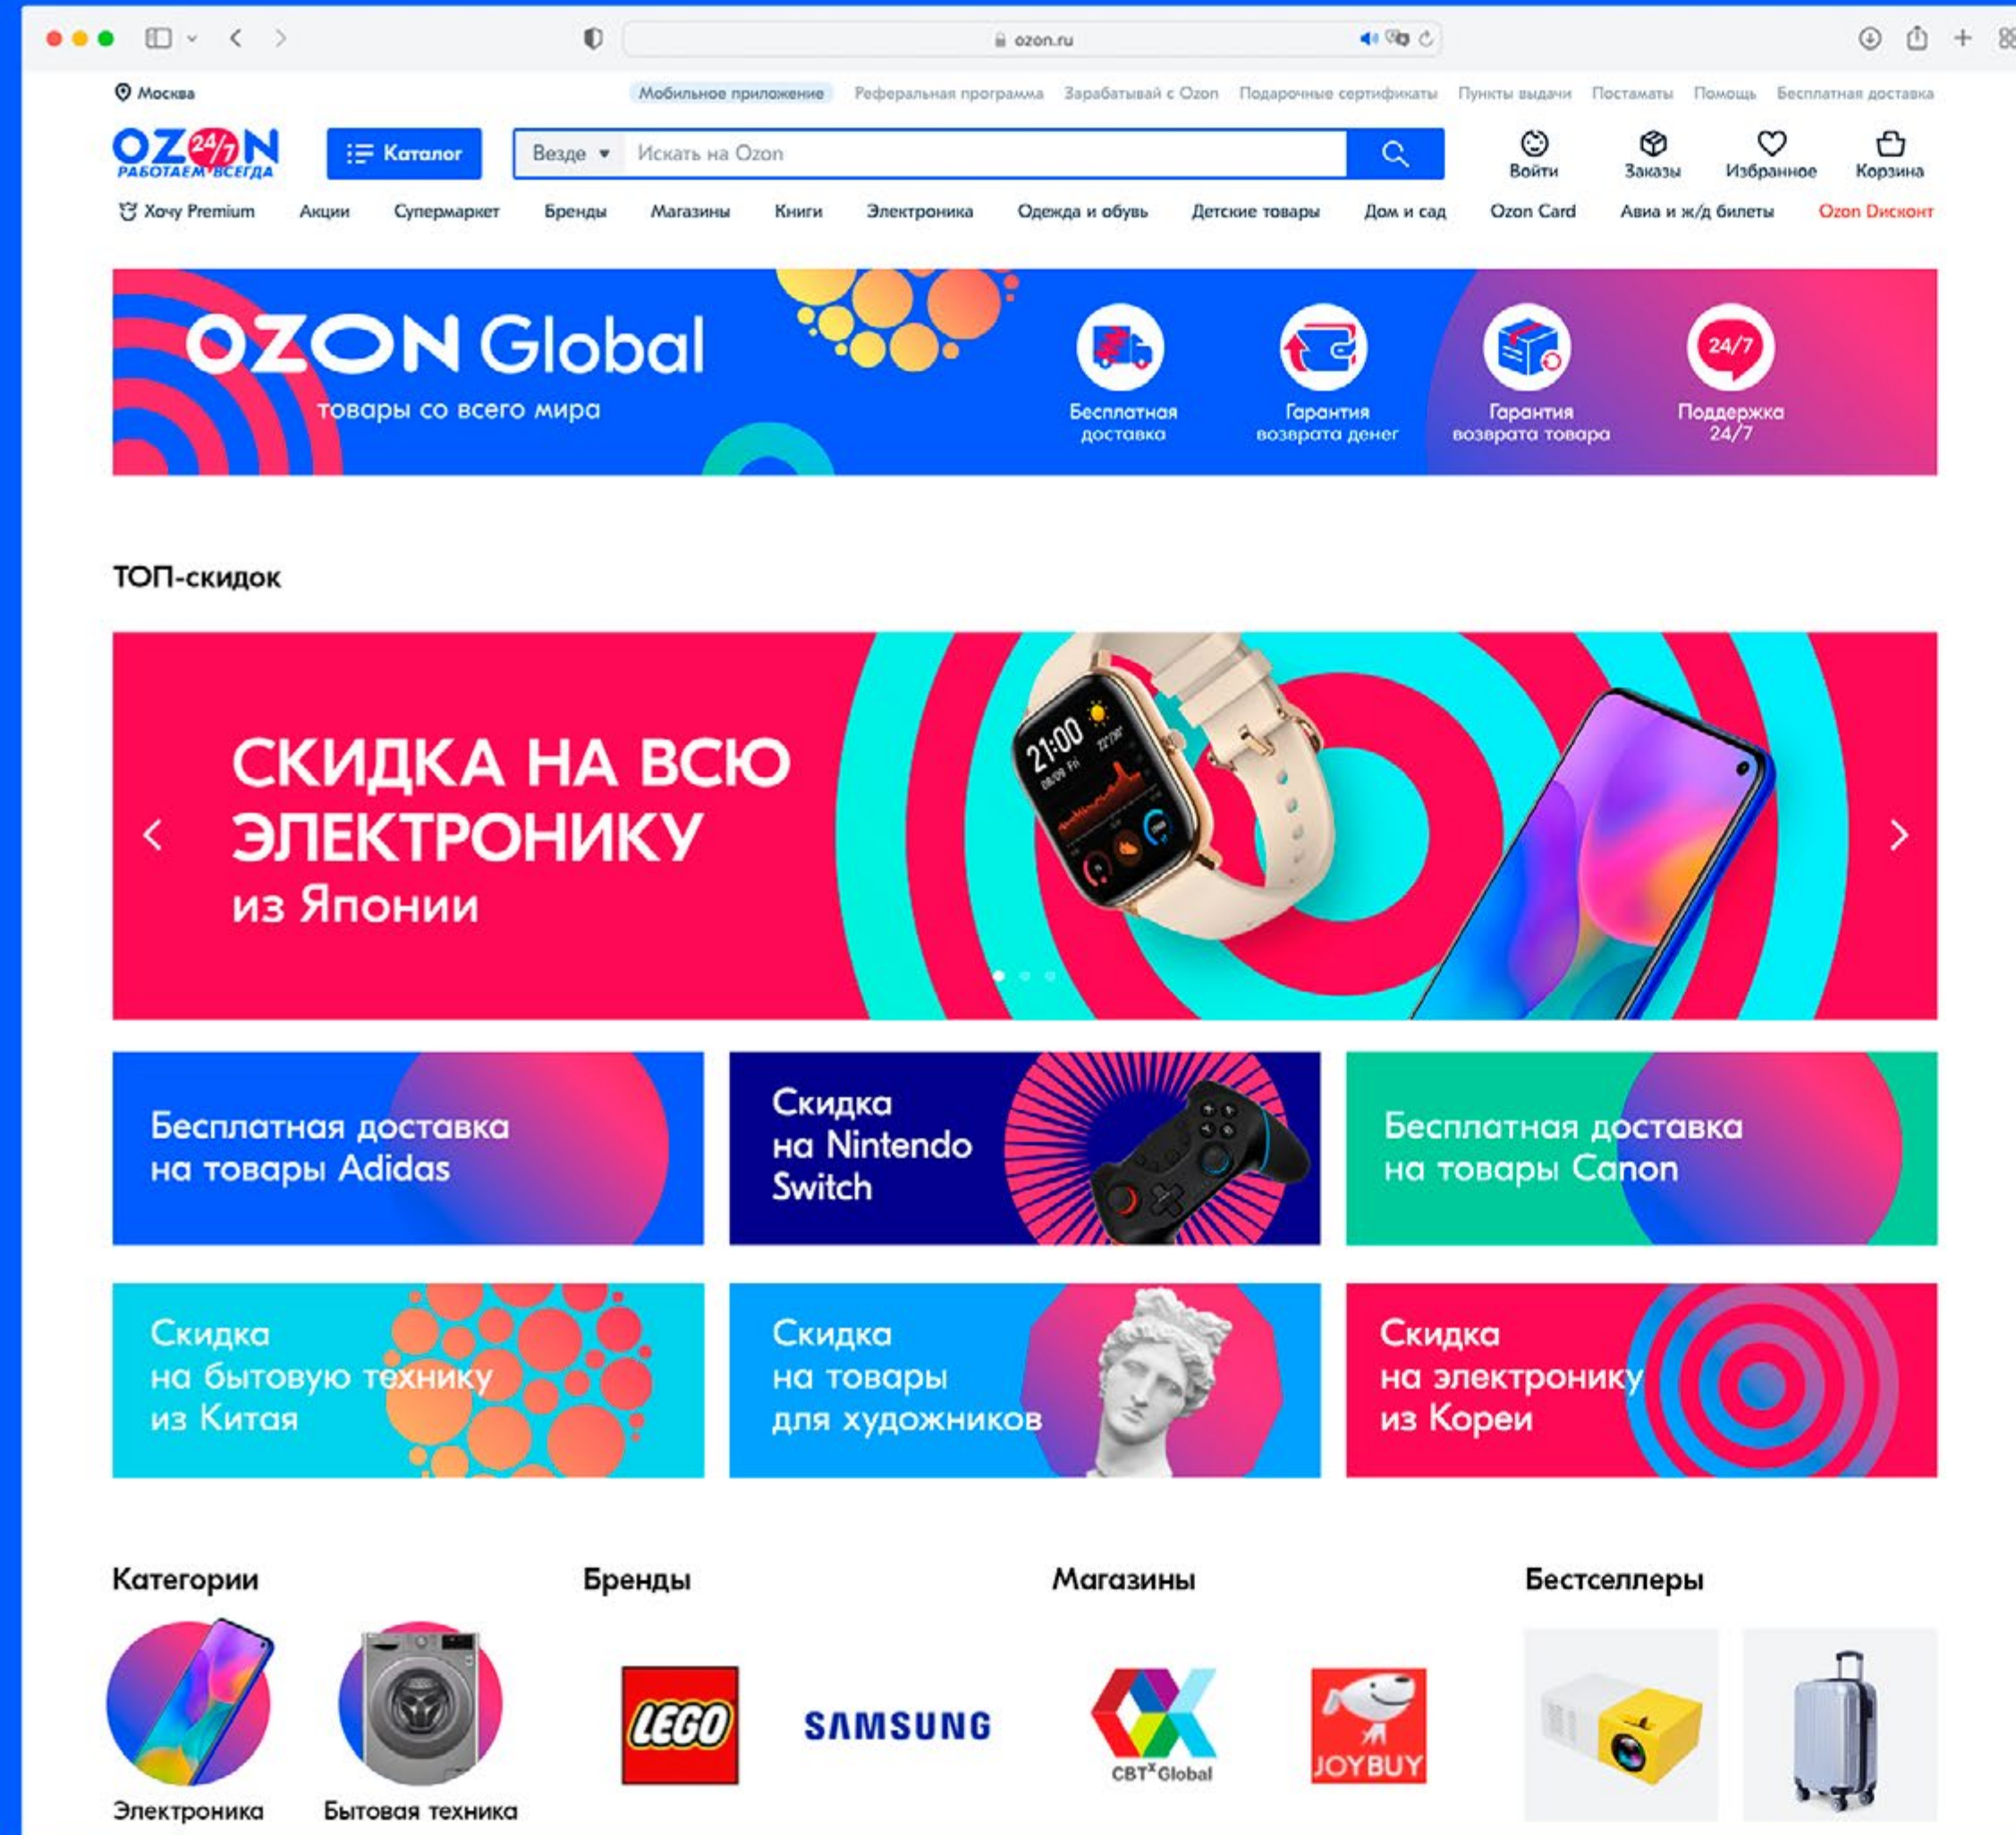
ozon.ru

Москва

Мобильное приложение Реферальная программа Зарабатывай с Ozon Подарочные сертификаты Пункты выдачи Постаматы Помощь Бесплатная доставка

OZON 24/7 РАБОТАЕМ ВСЕГДА

Каталог

Везде

Искать на Ozon

Войти Заказы Избранное Корзина

Хочу Premium Акции Супермаркет Бренды Магазины Книги Электроника Одежда и обувь Детские товары Дом и сад Ozon Card Авиа и ж/д билеты Ozon Дисконт

OZON Global

товары со всего мира

Бесплатная доставка

Гарантия возврата денег

Гарантия возврата товара

24/7

Поддержка 24/7

ТОП-скидок

СКИДКА НА ВСЮ ЭЛЕКТРОНИКУ из Японии

21:00

Бесплатная доставка на товары Adidas

Скидка на Nintendo Switch

Бесплатная доставка на товары Canon

Скидка на бытовую технику из Китая

Скидка на товары для художников

Скидка на электронику из Кореи

Категории

Бренды

Магазины

Бестселлеры

Электроника

Бытовая техника

LEGO

SAMSUNG

CBT$^X$Global

JOYBUY